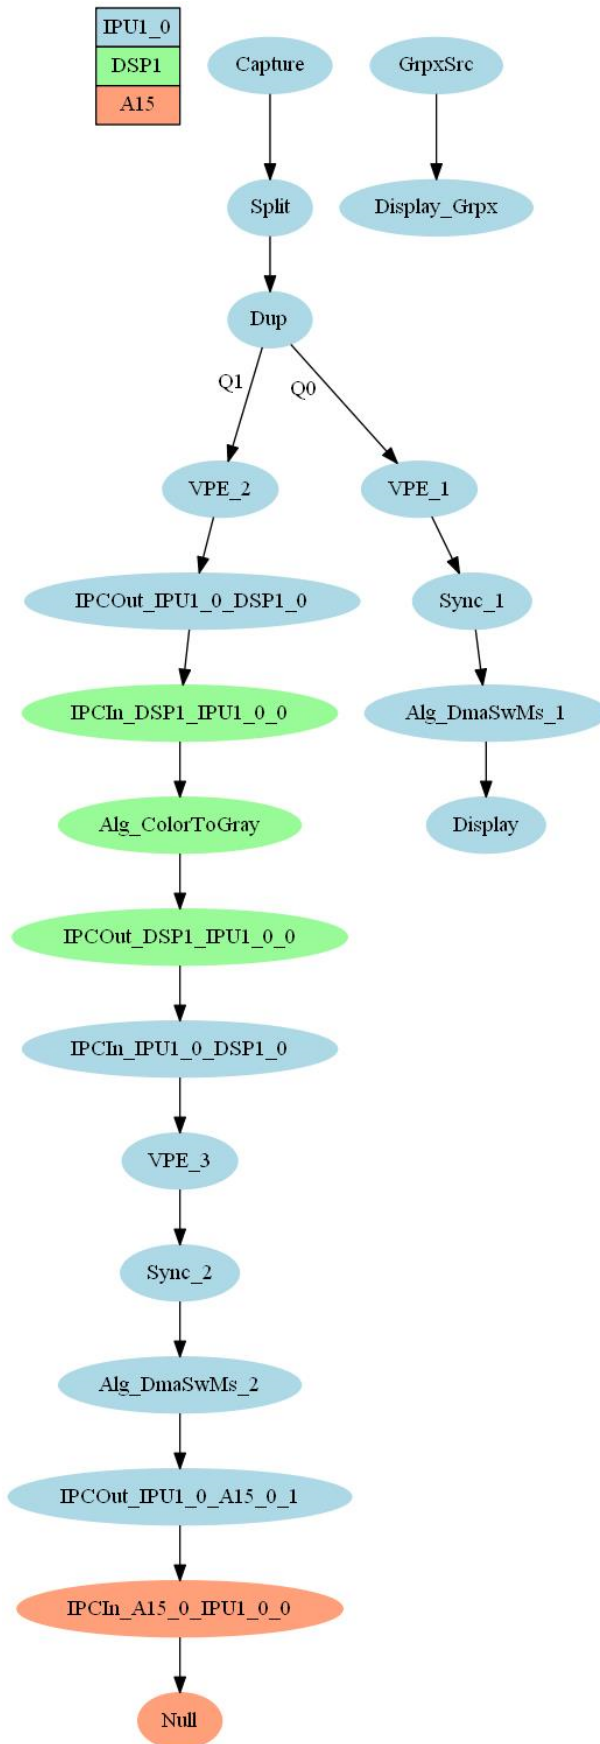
| IPU1_0 |
|---|
| DSP1 |
| A15 |

Capture

GrpxSrc

Split

Display_Grpx

Dup

Q1

Q0

VPE_2

VPE_1

IPCOut_IPU1_0_DSP1_0

Sync_1

IPCIn_DSP1_IPU1_0_0

Alg_DmaSwMs_1

Alg_ColorToGray

Display

IPCOut_DSP1_IPU1_0_0

IPCIn_IPU1_0_DSP1_0

VPE_3

Sync_2

Alg_DmaSwMs_2

IPCOut_IPU1_0_A15_0_1

IPCIn_A15_0_IPU1_0_0

Null